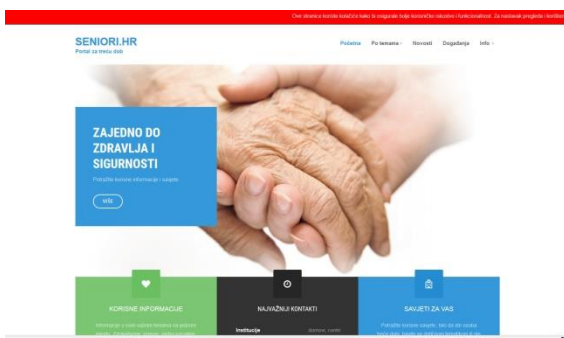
Ove stranice koriste kolačiće kako bi osigurale bolje korisničko iskustvo i funkcionalnost. Za nastavak pregleda i korišt

SENIORI.HR
Portal za treću dob

Početna Po temama Novosti Događanja Info

ZAJEDNO DO ZDRAVLJA I SIGURNOSTI

Potražite korisne informacije i savjete

VIŠE

KORISNE INFORMACIJE

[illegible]

NAJVAŽNIJI KONTAKTI

Institucije

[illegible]

SAVJETI ZA VAS

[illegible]